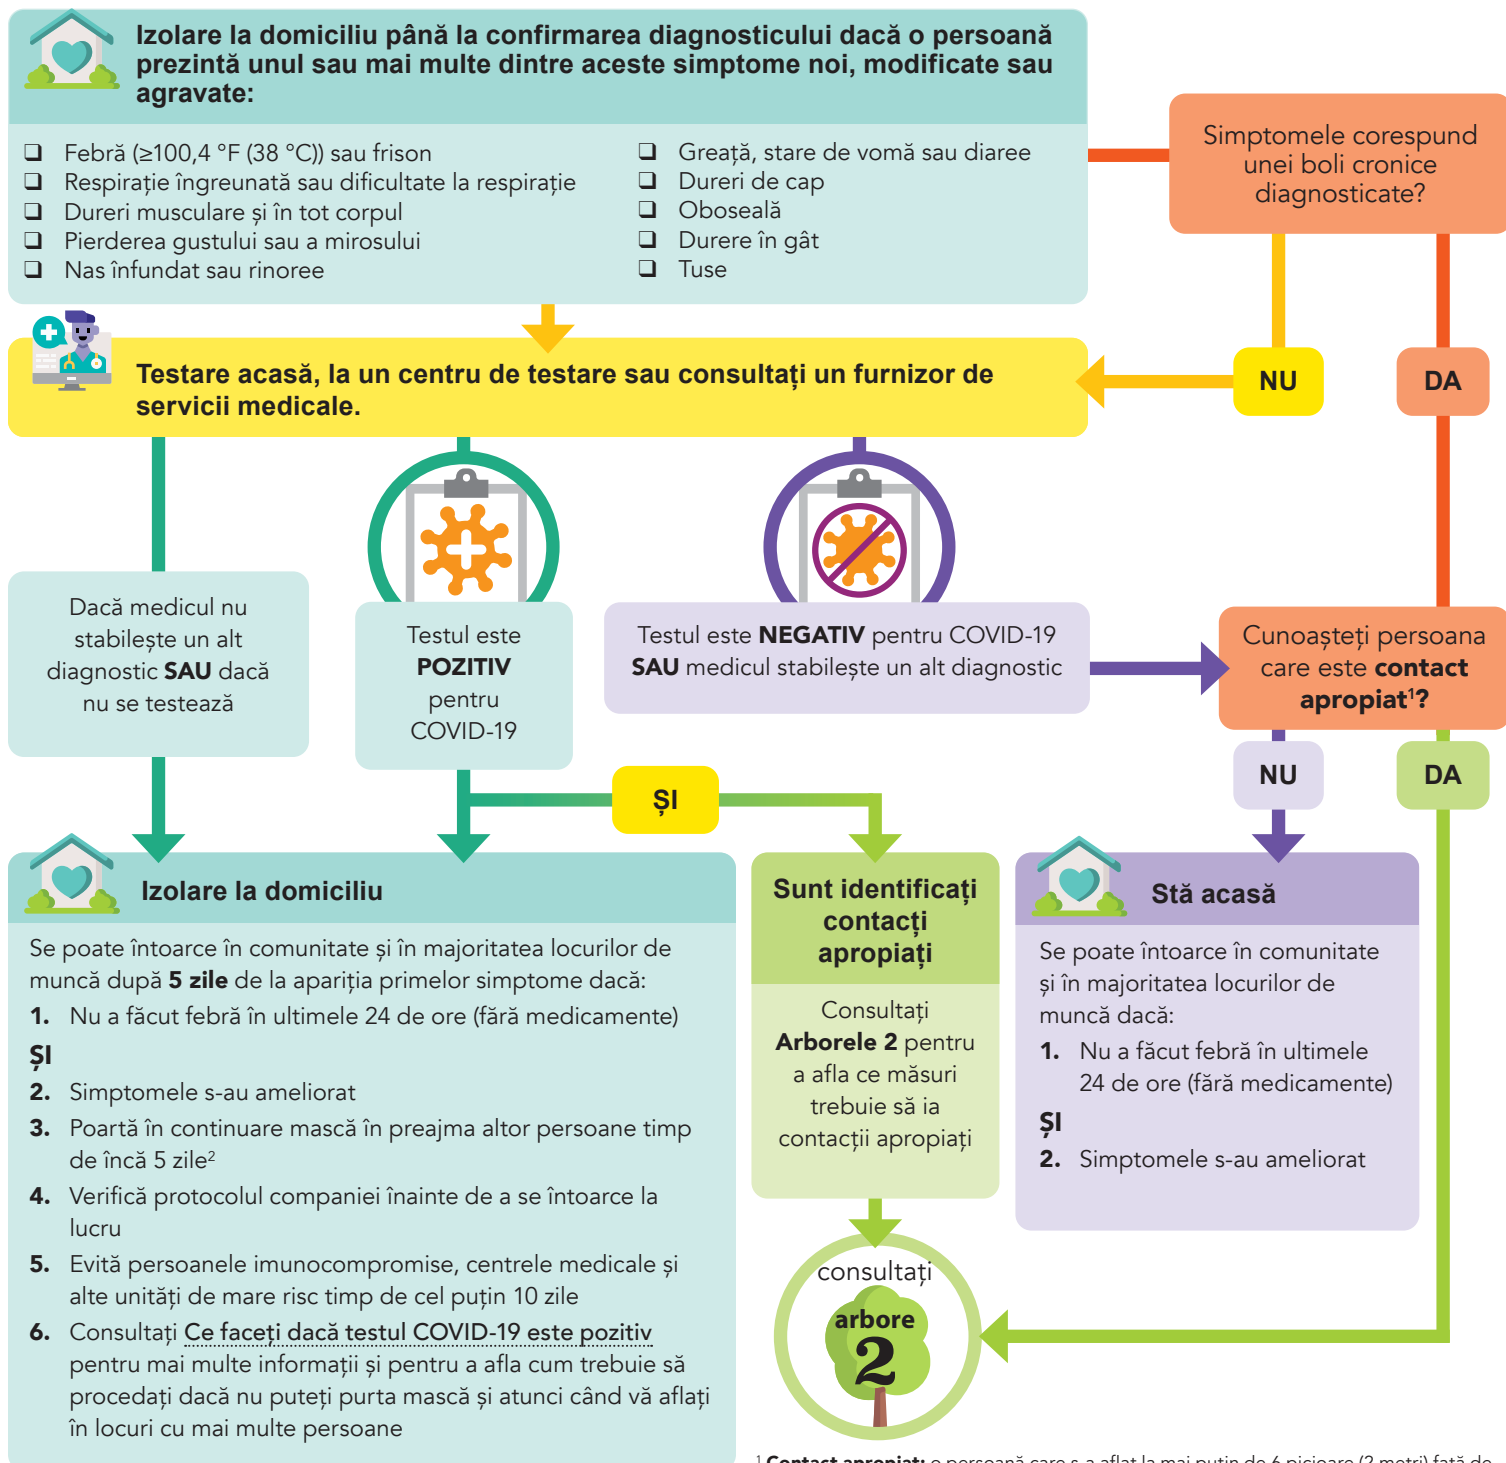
Izolare la domiciliu până la confirmarea diagnosticului dacă o persoană prezintă unul sau mai multe dintre aceste simptome noi, modificate sau agravate:

❑ Febră (≥100,4 °F (38 °C)) sau frison
❑ Respirație îngreunată sau dificultate la respirație
❑ Dureri musculare și în tot corpul
❑ Pierderea gustului sau a mirosului
❑ Nas înfundat sau rinoree

❑ Greață, stare de vomă sau diaree
❑ Dureri de cap
❑ Oboseală
❑ Durere în gât
❑ Tuse

Simptomele corespund unei boli cronice diagnosticate?

NU

DA

Testare acasă, la un centru de testare sau consultați un furnizor de servicii medicale.

Dacă medicul nu stabilește un alt diagnostic SAU dacă nu se testează

Testul este POZITIV pentru COVID-19

Testul este NEGATIV pentru COVID-19 SAU medicul stabilește un alt diagnostic

Cunoașteți persoana care este contact apropiat¹?

NU

DA

ȘI

Izolare la domiciliu

Se poate întoarce în comunitate și în majoritatea locurilor de muncă după 5 zile de la apariția primelor simptome dacă:
1. Nu a făcut febră în ultimele 24 de ore (fără medicamente)
ȘI
2. Simptomele s-au ameliorat
3. Poartă în continuare mască în preajma altor persoane timp de încă 5 zile²
4. Verifică protocolul companiei înainte de a se întoarce la lucru
5. Evită persoanele imunocompromise, centrele medicale și alte unități de mare risc timp de cel puțin 10 zile
6. Consultați Ce faceți dacă testul COVID-19 este pozitiv pentru mai multe informații și pentru a afla cum trebuie să procedați dacă nu puteți purta mască și atunci când vă aflați în locuri cu mai multe persoane

Sunt identificați contacți apropiați

Consultați Arborele 2 pentru a afla ce măsuri trebuie să ia contacții apropiați

consultați arbore 2

Stă acasă

Se poate întoarce în comunitate și în majoritatea locurilor de muncă dacă:
1. Nu a făcut febră în ultimele 24 de ore (fără medicamente)
ȘI
2. Simptomele s-au ameliorat

¹ Contact apropiat: o persoană care s-a aflat la mai puțin de 6 picioare (2 metri) față de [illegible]